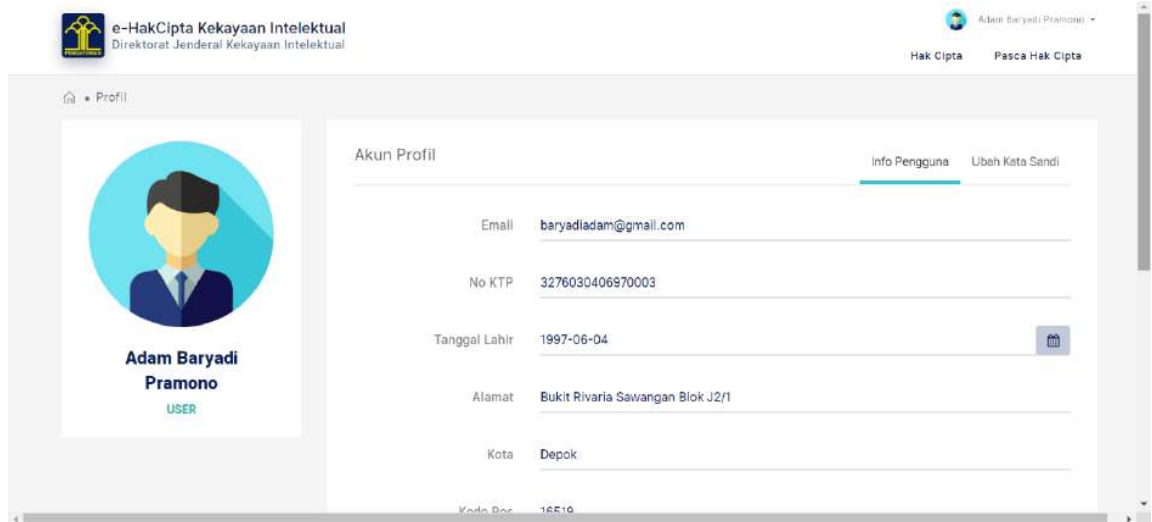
e-HakCipta Kekayaan Intelektual
Direktorat Jenderal Kekayaan Intelektual

Adam Baryadi Pramono

Hak Cipta
Pasca Hak Cipta

• Profil

Adam Baryadi Pramono
USER

Akun Profil

Info Pengguna
Ubah Kata Sandi

Email baryadiadam@gmail.com

No KTP 3276030406970003

Tanggal Lahir 1997-06-04

Alamat Bukit Rivaria Sawangan Blok J2/1

Kota Depok

Kode Pos 16519